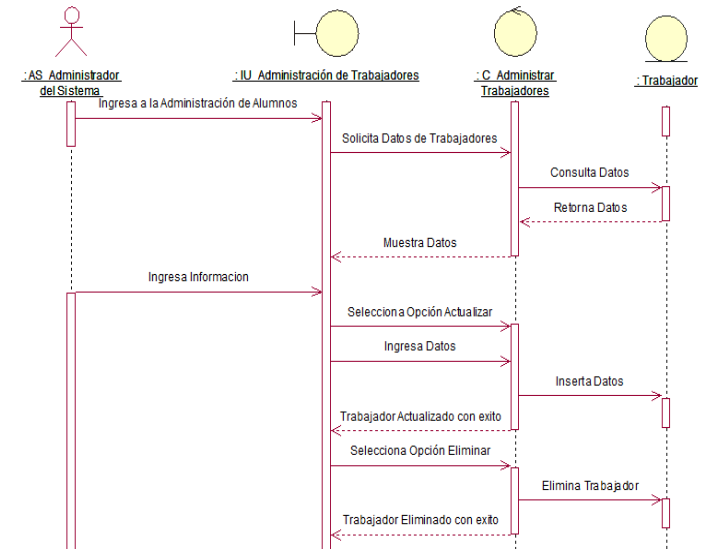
: AS_Administrador del Sistema

: IU_Administración de Trabajadores

: C_Administrar Trabajadores

: Trabajador

Ingresa a la Administración de Alumnos

Solicita Datos de Trabajadores

Consulta Datos

Retorna Datos

Muestra Datos

Ingresa Informacion

Selecciona Opción Actualizar

Ingresa Datos

Inserta Datos

Trabajador Actualizado con exito

Selecciona Opción Eliminar

Elimina Trabajador

Trabajador Eliminado con exito